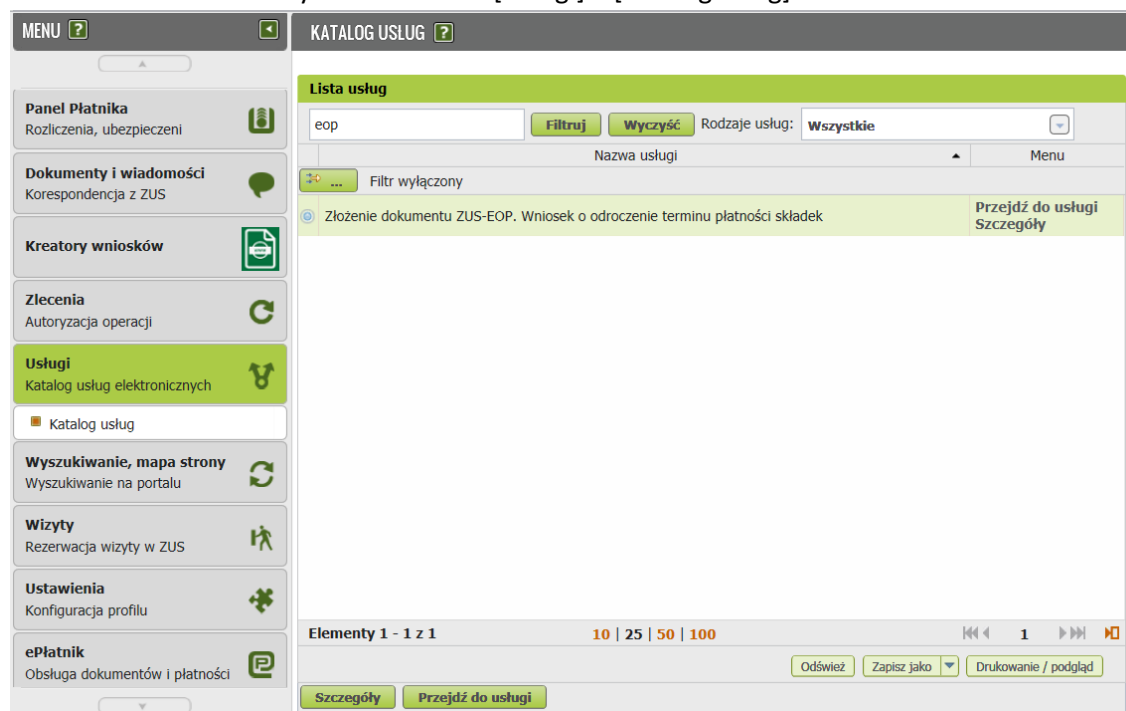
MENU ?

Panel Płatnika
Rozliczenia, ubezpieczeni

Dokumenty i wiadomości
Korespondencja z ZUS

Kreatory wniosków

Zlecenia
Autoryzacja operacji

Usługi
Katalog usług elektronicznych

Katalog usług

Wyszukiwanie, mapa strony
Wyszukiwanie na portalu

Wizyty
Rezerwacja wizyty w ZUS

Ustawienia
Konfiguracja profilu

ePłatnik
Obsługa dokumentów i płatności

KATALOG USLUG ?

Lista usług

eop
Filtruj
Wyczyść
Rodzaje usług:
Wszystkie

| Nazwa usługi | Menu |
|---|---|
| Filtr wyłączony | |
| Złożenie dokumentu ZUS-EOP. Wniosek o odroczenie terminu płatności składek | Przejdź do usługi Szczegóły |

Elementy 1 - 1 z 1
10 | 25 | 50 | 100
1

Odśwież
Zapisz jako
Drukowanie / podgląd

Szczegóły
Przejdź do usługi